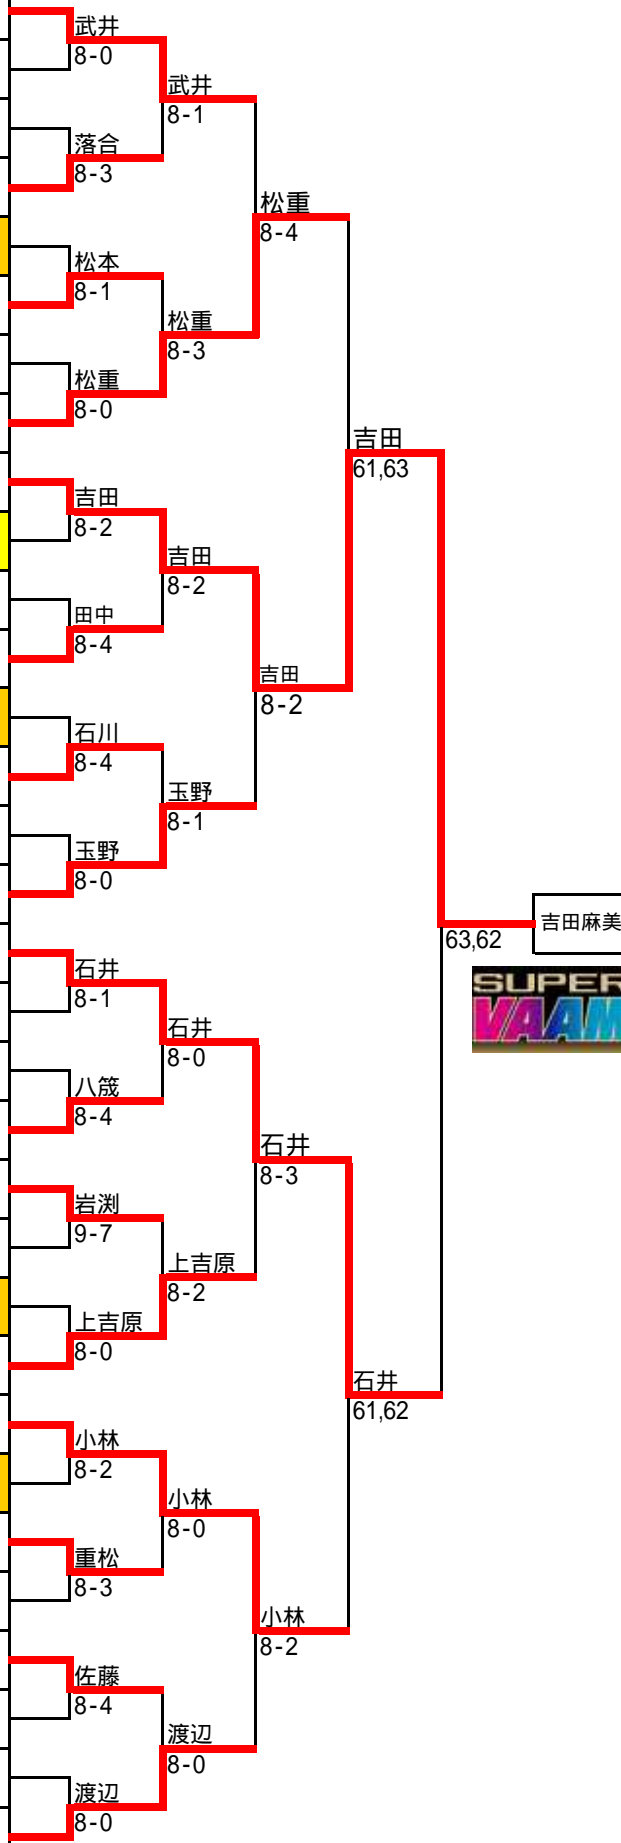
武井
8-0
落合
8-3
松本
8-1
松重
8-0
吉田
8-2
田中
8-4
石川
8-4
玉野
8-0
石井
8-1
八筬
8-4
岩渕
9-7
上吉原
8-0
小林
8-2
重松
8-3
佐藤
8-4
渡辺
8-0

武井
8-1
松重
8-3
吉田
8-2
玉野
8-1
石井
8-0
上吉原
8-2
小林
8-0
渡辺
8-0

松重
8-4
吉田
8-2
石井
8-3
小林
8-2

吉田
61,63
石井
61,62

63,62
吉田麻美

SUPER
VAAM